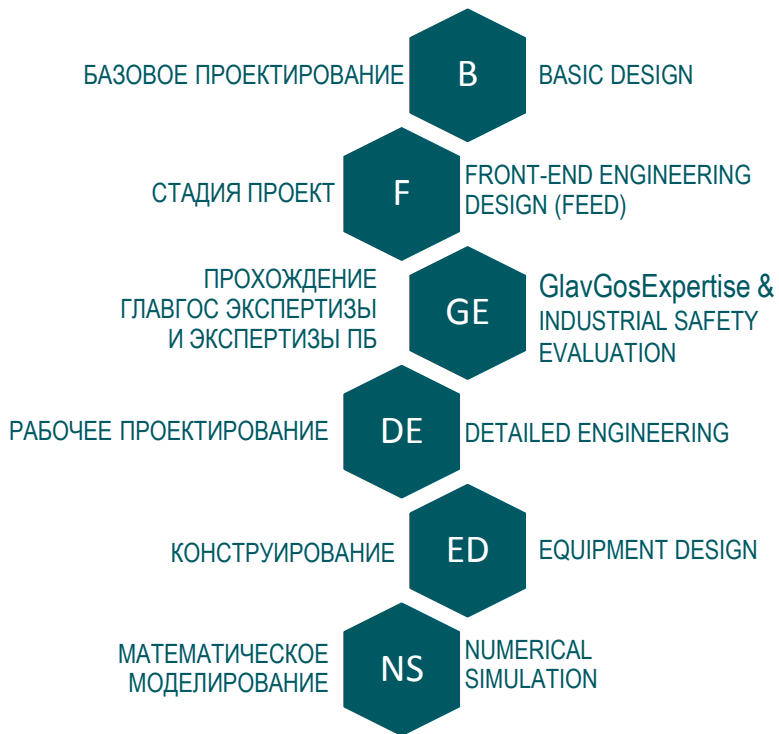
БАЗОВОЕ ПРОЕКТИРОВАНИЕ
B
BASIC DESIGN

СТАДИЯ ПРОЕКТ
F
FRONT-END ENGINEERING DESIGN (FEED)

ПРОХОЖДЕНИЕ ГЛАВГОС ЭКСПЕРТИЗЫ И ЭКСПЕРТИЗЫ ПБ
GE
GlavGosExpertise & INDUSTRIAL SAFETY EVALUATION

РАБОЧЕЕ ПРОЕКТИРОВАНИЕ
DE
DETAILED ENGINEERING

КОНСТРУИРОВАНИЕ
ED
EQUIPMENT DESIGN

МАТЕМАТИЧЕСКОЕ МОДЕЛИРОВАНИЕ
NS
NUMERICAL SIMULATION